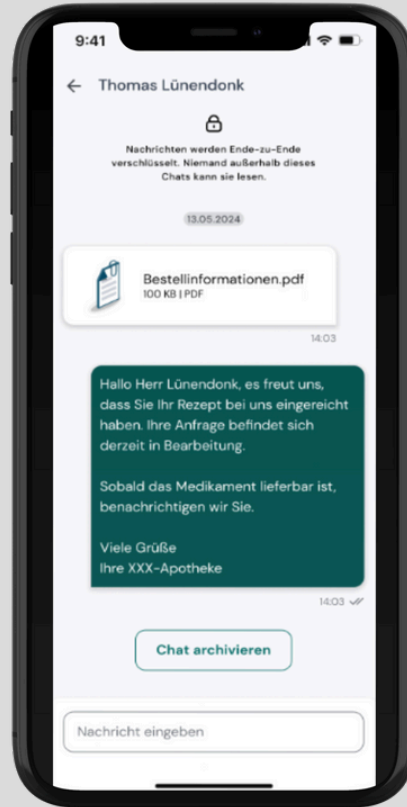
9:41

Thomas Lünendonk

Nachrichten werden Ende-zu-Ende verschlüsselt. Niemand außerhalb dieses Chats kann sie lesen.

13.05.2024

Bestellinformationen.pdf
100 KB | PDF

14:03

Hallo Herr Lünendonk, es freut uns, dass Sie Ihr Rezept bei uns eingereicht haben. Ihre Anfrage befindet sich derzeit in Bearbeitung.

Sobald das Medikament lieferbar ist, benachrichtigen wir Sie.

Viele Grüße
Ihre XXX-Apotheke

14:03

Chat archivieren

Nachricht eingeben